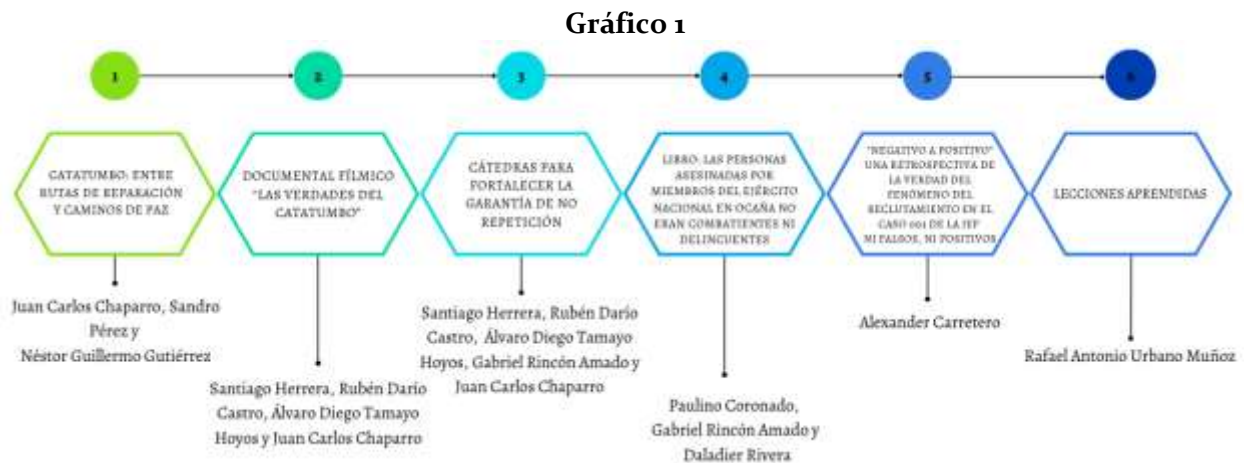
Gráfico 1

1

2

3

4

5

6

CATATUMBO: ENTRE RUTAS DE REPARACIÓN Y CAMINOS DE PAZ

DOCUMENTAL FÍLMICO "LAS VERDADES DEL CATATUMBO"

CÁTEDRAS PARA FORTALECER LA GARANTÍA DE NO REPETICIÓN

LIBRO: LAS PERSONAS ASESINADAS POR MIEMBROS DEL EJÉRCITO NACIONAL EN OCAÑA NO ERAN COMBATIENTES NI DELINCUENTES

"NEGATIVO A POSITIVO" UNA RETROSPECTIVA DE LA VERDAD DEL FENÓMENO DEL RECLUTAMIENTO EN EL CASO 001 DE LA JEP NI FALSOS, NI POSITIVOS

LECCIONES APRENDIDAS

Juan Carlos Chaparro, Sandro Pérez y Néstor Guillermo Gutiérrez

Santiago Herrera, Rubén Darío Castro, Álvaro Diego Tamayo Hoyos y Juan Carlos Chaparro

Santiago Herrera, Rubén Darío Castro, Álvaro Diego Tamayo Hoyos, Gabriel Rincón Amado y Juan Carlos Chaparro

Paulino Coronado, Gabriel Rincón Amado y Daladier Rivera

Alexander Carretero

Rafael Antonio Urbano Muñoz